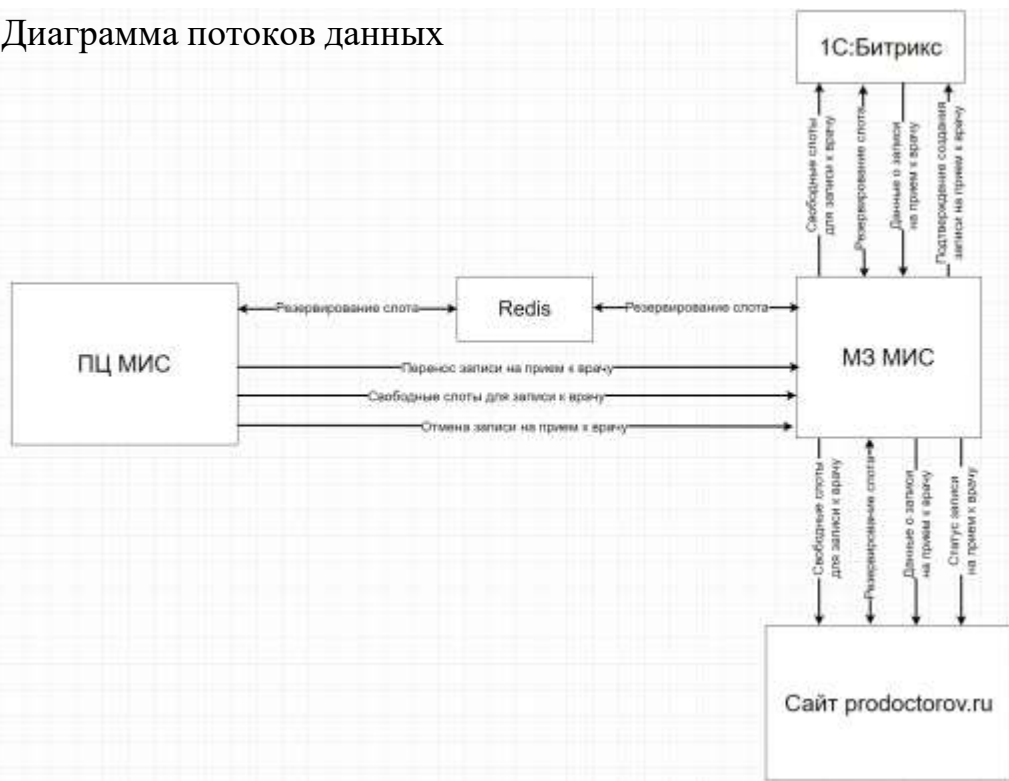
Диаграмма потоков данных

1С:Битрикс

Свободные слоты для записи к врачу

Резервирование слота

Данные о записи на прием к врачу

Подтверждение создания записи на прием к врачу

ПЦ МИС

Резервирование слота

Redis

Резервирование слота

МЗ МИС

Перенос записи на прием к врачу

Свободные слоты для записи к врачу

Отмена записи на прием к врачу

Свободные слоты для записи к врачу

Резервирование слота

Данные о записи на прием к врачу

Статус записи на прием к врачу

Сайт prodoctorov.ru